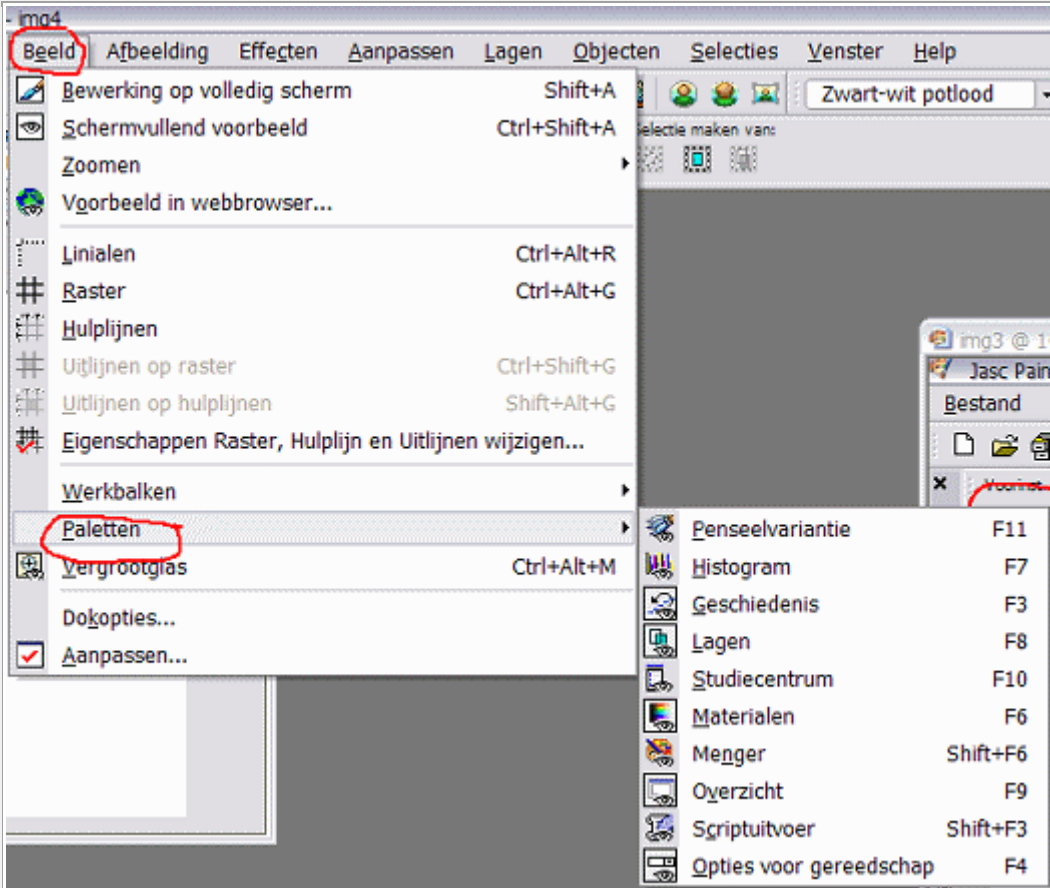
- img4

Beeld Afbeelding Effecten Aanpassen Lagen Objecten Selecties Venster Help

Bewerking op volledig scherm Shift+A
Schermvullend voorbeeld Ctrl+Shift+A
Zoomen
Voorbeeld in webbrowser...
Linialen Ctrl+Alt+R
Raster Ctrl+Alt+G
Hulplijnen
Uitlijnen op raster Ctrl+Shift+G
Uitlijnen op hulplijnen Shift+Alt+G
Eigenschappen Raster, Hulplijn en Uitlijnen wijzigen...
Werkbalken
Paletten
Vergrootglas Ctrl+Alt+M
Dokopties...
Aanpassen...

Zwart-wit potlood
Selectie maken van:

img3 @ 1
Jasc Pain
Bestand
Voorinst

Penseelvariantie F11
Histogram F7
Geschiedenis F3
Lagen F8
Studiecentrum F10
Materialen F6
Menger Shift+F6
Overzicht F9
Scriptuitvoer Shift+F3
Opties voor gereedschap F4